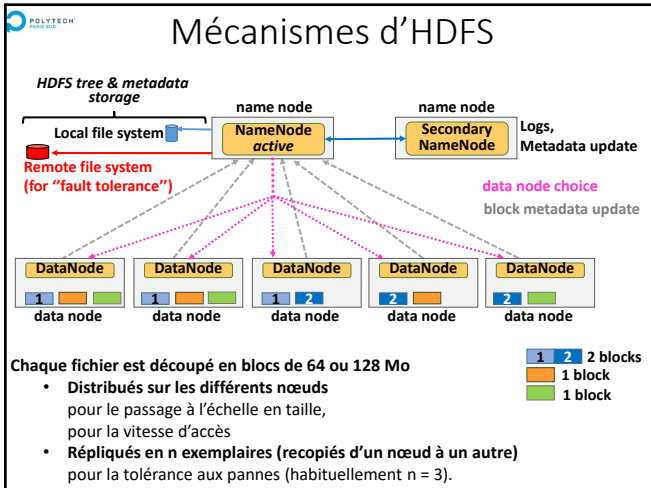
POLYTECH PARIS-SUD

Mécanismes d'HDFS

HDFS tree & metadata storage

Local file system

Remote file system (for "fault tolerance")

name node

NameNode active

name node

Secondary NameNode

Logs, Metadata update

data node choice

block metadata update

DataNode

1

data node

DataNode

1

data node

DataNode

1 2

data node

DataNode

2

data node

DataNode

2

data node

Chaque fichier est découpé en blocs de 64 ou 128 Mo

1 2 2 blocks
1 block
1 block

• Distribués sur les différents nœuds pour le passage à l'échelle en taille, pour la vitesse d'accès
• Répliqués en n exemplaires (recopiés d'un nœud à un autre) pour la tolérance aux pannes (habituellement n = 3).